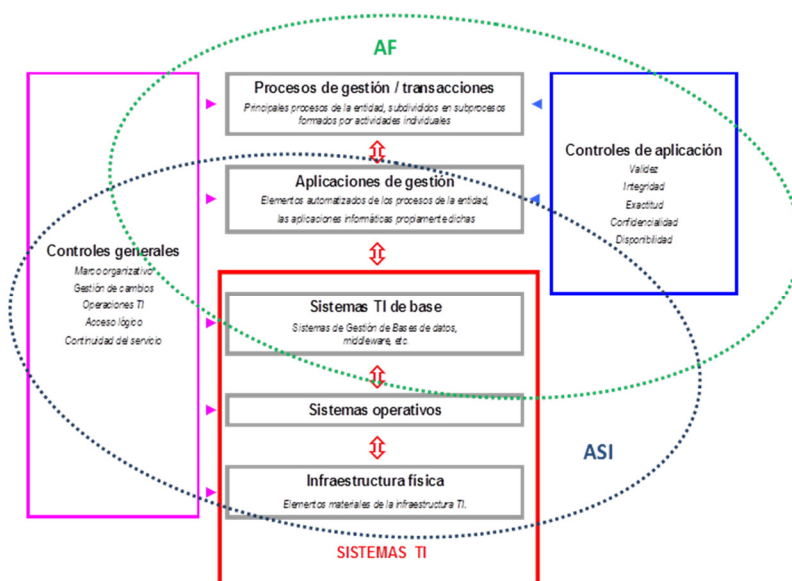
AF

Procesos de gestión / transacciones
Principales procesos de la entidad, subdivididos en subprocesos formados por actividades individuales

Controles de aplicación
Validez
Integridad
Exactitud
Confidencialidad
Disponibilidad

Aplicaciones de gestión
Elementos automatizados de los procesos de la entidad, las aplicaciones informáticas propiamente dichas

Controles generales
Marco organizativo
Gestión de cambios
Operaciones TI
Acceso lógico
Continuidad del servicio

Sistemas TI de base
Sistemas de Gestión de Bases de datos, middleware, etc.

Sistemas operativos

ASI

Infraestructura física
Elementos materiales de la infraestructura TI.

SISTEMAS TI